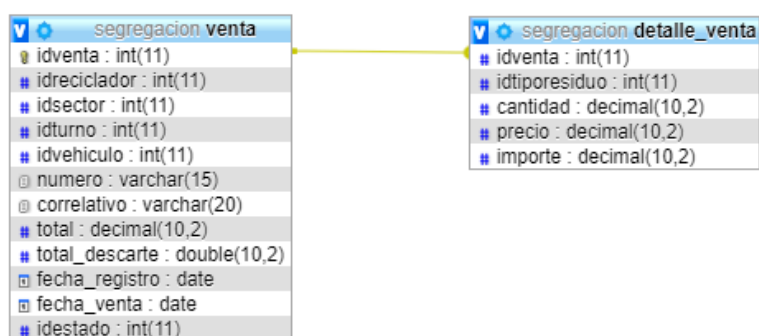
segregacion venta
idventa : int(11)
idreciclador : int(11)
idsector : int(11)
idturno : int(11)
idvehiculo : int(11)
numero : varchar(15)
correlativo : varchar(20)
total : decimal(10,2)
total_descarte : double(10,2)
fecha_registro : date
fecha_venta : date
idestado : int(11)

segregacion detalle_venta
idventa : int(11)
idtiporesiduo : int(11)
cantidad : decimal(10,2)
precio : decimal(10,2)
importe : decimal(10,2)